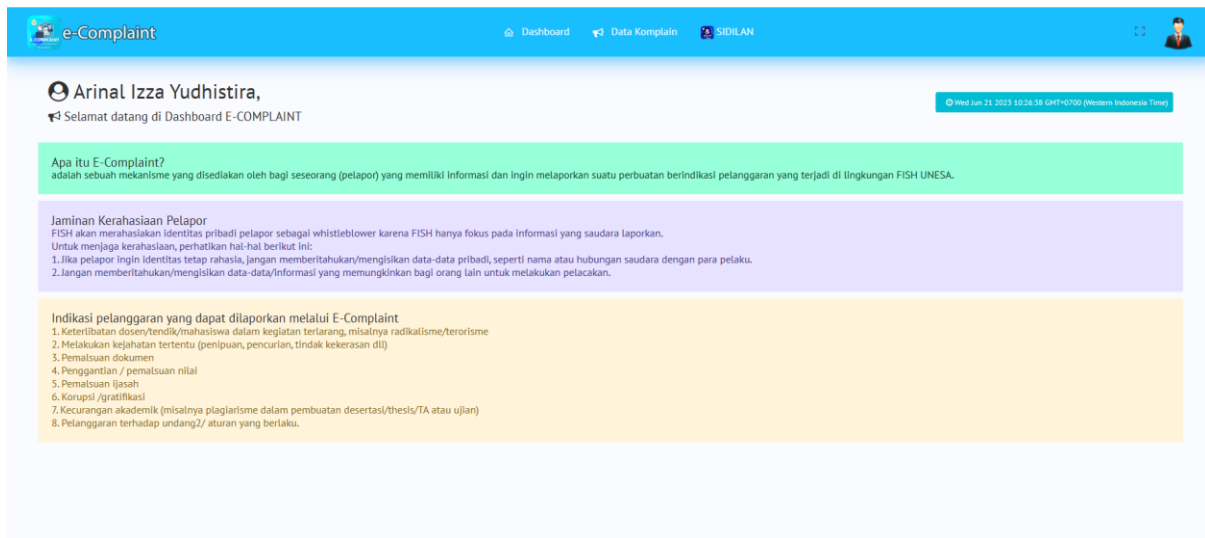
e-Complaint

Dashboard Data Komplain SIDILAN

Arinal Izza Yudhistira,

Selamat datang di Dashboard E-COMPLAINT

Wed Jun 21 2023 10:26:38 GMT+0700 (Western Indonesia Time)

Apa itu E-Complaint?
adalah sebuah mekanisme yang disediakan oleh bagi seseorang (pelapor) yang memiliki informasi dan ingin melaporkan suatu perbuatan berindikasi pelanggaran yang terjadi di lingkungan FISH UNESA.

Jaminan Kerahasiaan Pelapor
FISH akan merahasiakan identitas pribadi pelapor sebagai whistleblower karena FISH hanya fokus pada informasi yang saudara laporkan.
Untuk menjaga kerahasiaan, perhatikan hal-hal berikut ini:
1. Jika pelapor ingin identitas tetap rahasia, jangan memberitahukan/mengisikan data-data pribadi, seperti nama atau hubungan saudara dengan para pelaku.
2. Jangan memberitahukan/mengisikan data-data/informasi yang memungkinkan bagi orang lain untuk melakukan pelacakan.

Indikasi pelanggaran yang dapat dilaporkan melalui E-Complaint
1. Keterlibatan dosen/tendik/mahasiswa dalam kegiatan terlarang, misalnya radikalisme/terorisme
2. Melakukan kejahatan tertentu (penipuan, pencurian, tindak kekerasan dll)
3. Pemalsuan dokumen
4. Penggantian / pemalsuan nilai
5. Pemalsuan ijasah
6. Korupsi /gratifikasi
7. Kecurangan akademik (misalnya plagiarisme dalam pembuatan desertasi/thesis/TA atau ujian)
8. Pelanggaran terhadap undang2/ aturan yang berlaku.